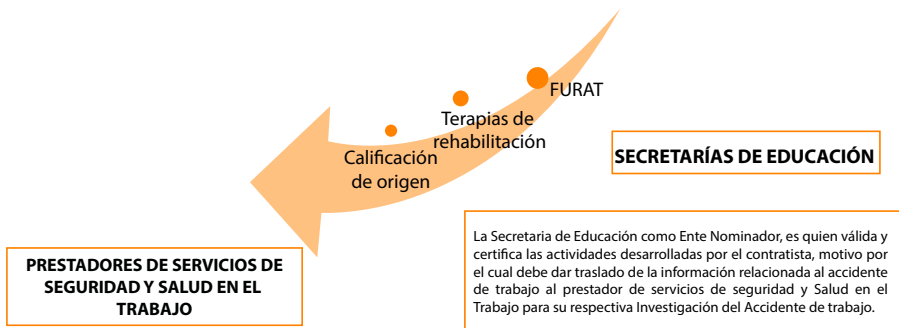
FURAT

Terapias de rehabilitación

Calificación de origen

SECRETARÍAS DE EDUCACIÓN

PRESTADORES DE SERVICIOS DE SEGURIDAD Y SALUD EN EL TRABAJO

La Secretaria de Educación como Ente Nominador, es quien válida y certifica las actividades desarrolladas por el contratista, motivo por el cual debe dar traslado de la información relacionada al accidente de trabajo al prestador de servicios de seguridad y Salud en el Trabajo para su respectiva Investigación del Accidente de trabajo.